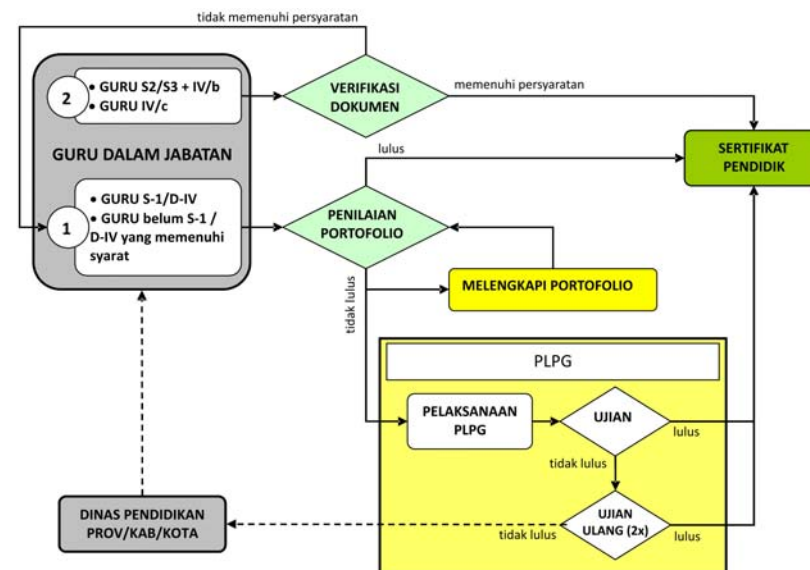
tidak memenuhi persyaratan

2
• GURU S2/S3 + IV/b
• GURU IV/c

VERIFIKASI DOKUMEN

memenuhi persyaratan

SERTIFIKAT PENDIDIK

GURU DALAM JABATAN

lulus

1
• GURU S-1/D-IV
• GURU belum S-1 / D-IV yang memenuhi syarat

PENILAIAN PORTOFOLIO

MELENGKAPI PORTOFOLIO

tidak lulus

PLPG

PELAKSANAAN PLPG

UJIAN

lulus

tidak lulus

DINAS PENDIDIKAN PROV/KAB/KOTA

UJIAN ULANG (2x)

tidak lulus

lulus